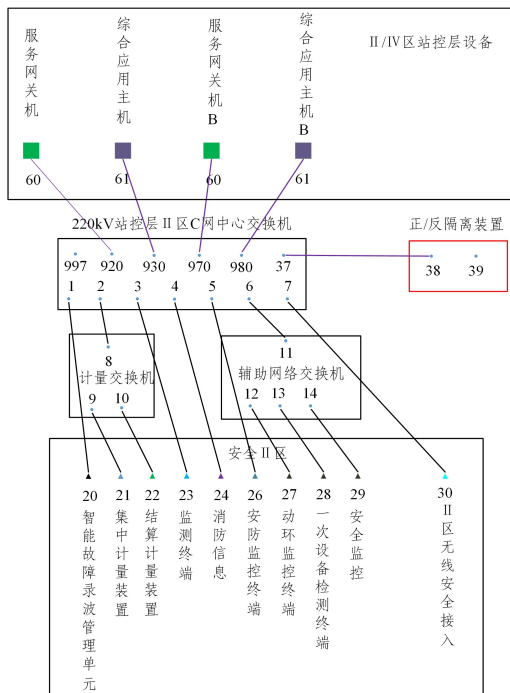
服务网关机

综合应用主机

服务网关机B

综合应用主机B

II/IV区站控层设备

60 61 60 61

220kV站控层II区C网中心交换机

997 920 930 970 980 37

1 2 3 4 5 6 7

正/反隔离装置

38 39

8
计量交换机
9 10

11
辅助网络交换机
12 13 14

安全II区

20 智能故障录波管理单元

21 集中计量装置

22 结算计量装置

23 监测终端

24 消防信息

26 安防监控终端

27 动环监控终端

28 一次设备检测终端

29 安全监控

30 II区无线安全接入